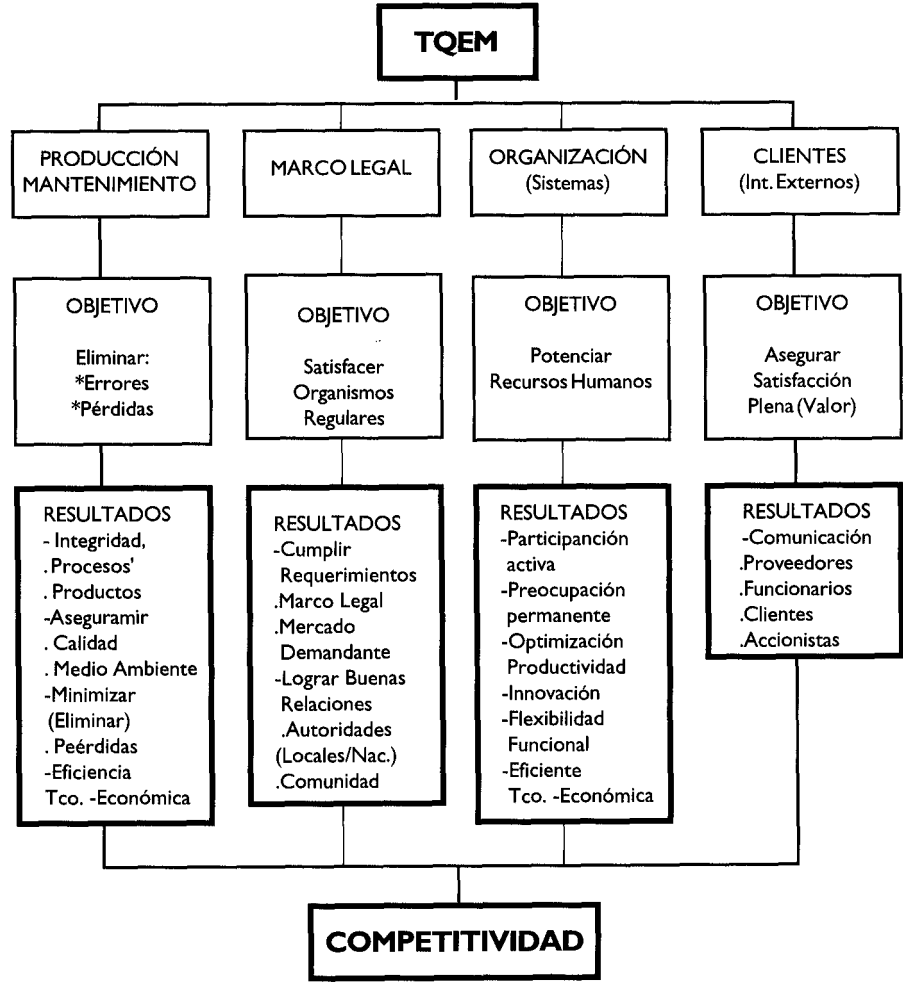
TQEM

PRODUCCIÓN MANTENIMIENTO

MARCO LEGAL

ORGANIZACIÓN (Sistemas)

CLIENTES (Int. Externos)

OBJETIVO

Eliminar:
*Errores
*Pérdidas

OBJETIVO

Satisfacer Organismos Regulares

OBJETIVO

Potenciar Recursos Humanos

OBJETIVO

Asegurar Satisfacción Plena (Valor)

RESULTADOS
- Integridad,
. Procesos'
. Productos
-Aseguramir
. Calidad
. Medio Ambiente
-Minimizar (Eliminar)
. Peérdidas
-Eficiencia Tco. -Económica

RESULTADOS
-Cumplir Requerimientos
.Marco Legal
.Mercado Demandante
-Lograr Buenas Relaciones
.Autoridades (Locales/Nac.)
.Comunidad

RESULTADOS
-Participanción activa
-Preocupación permanente
-Optimización Productividad
-Innovación
-Flexibilidad Funcional
-Eficiente Tco. -Económica

RESULTADOS
-Comunicación
.Proveedores
.Funcionarios
.Clientes
.Accionistas

COMPETITIVIDAD